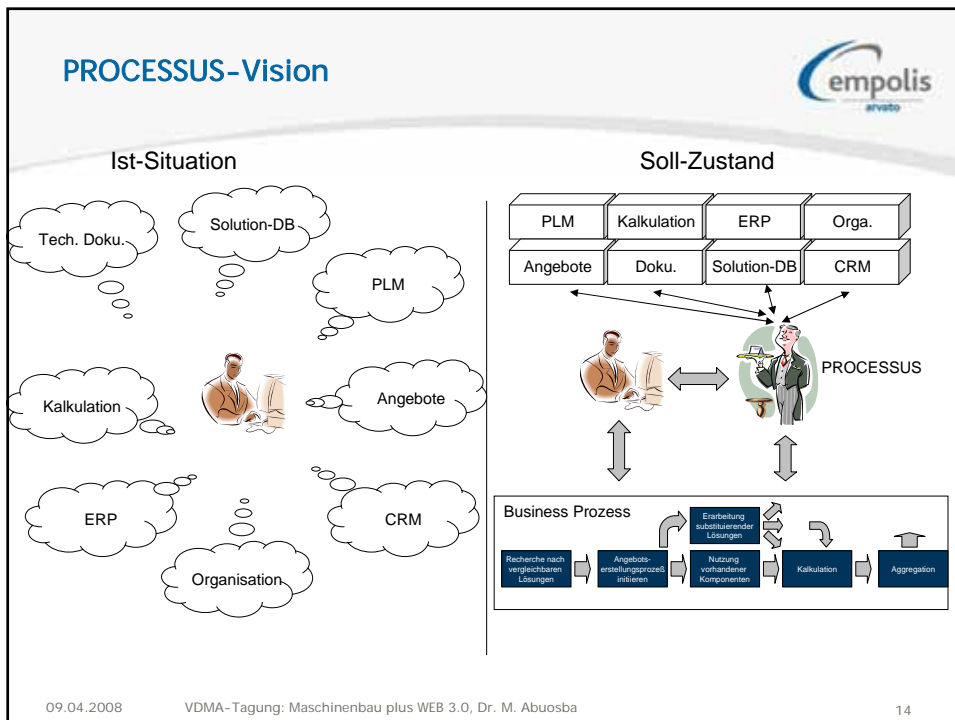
PROCESSUS-Vision

empolis
arvato

Ist-Situation

Tech. Doku.

Solution-DB

PLM

Kalkulation

Angebote

ERP

CRM

Organisation

Soll-Zustand

| PLM | Kalkulation | ERP | Orga. |
|---|---|---|---|
| Angebote | Doku. | Solution-DB | CRM |

PROCESSUS

Business Prozess

Recherche nach vergleichbaren Lösungen

Angebots-erstellungsprozeß initiieren

Erarbeitung substituierender Lösungen

Nutzung vorhandener Komponenten

Kalkulation

Aggregation

09.04.2008 VDMA-Tagung: Maschinenbau plus WEB 3.0, Dr. M. Abuosba 14